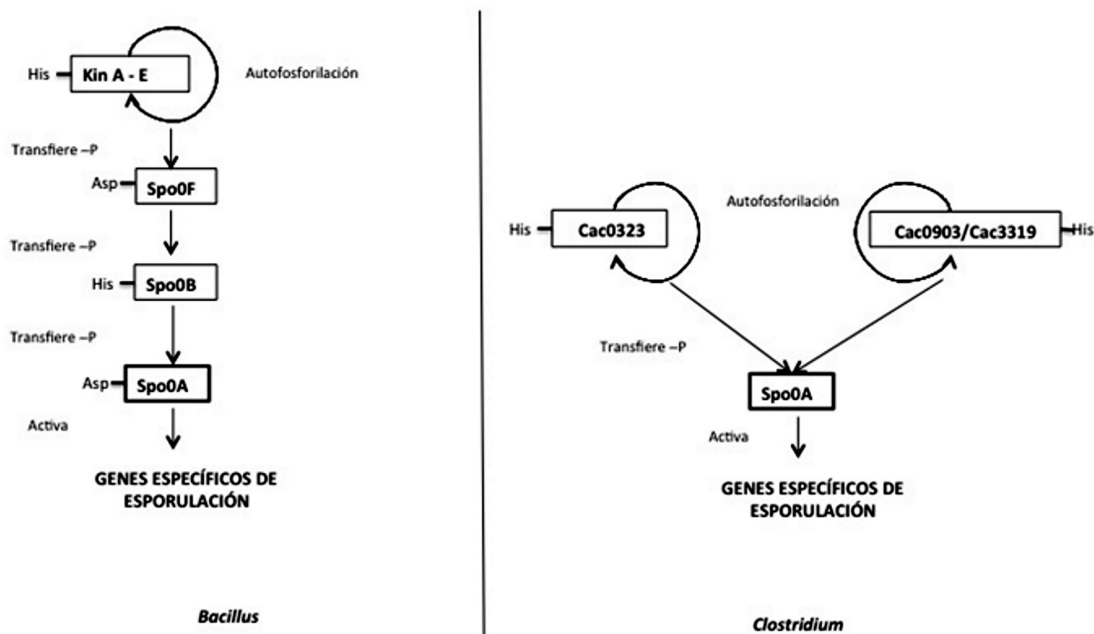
His Kin A - E Autofosforilación

Transfiere –P

Asp Spo0F

Transfiere –P

His Spo0B

Transfiere –P

Asp Spo0A

Activa

GENES ESPECÍFICOS DE ESPORULACIÓN

Bacillus

Autofosforilación

His Cac0323

Cac0903/Cac3319 His

Transfiere –P

Spo0A

Activa

GENES ESPECÍFICOS DE ESPORULACIÓN

Clostridium